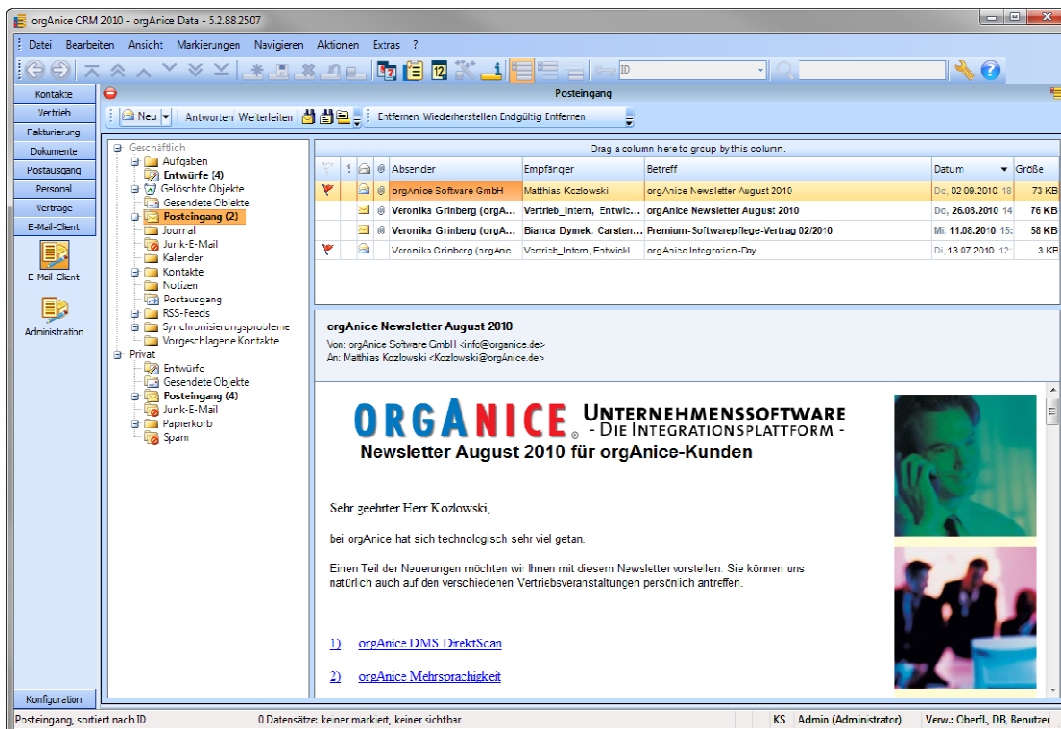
orgAnice CRM 2010 - orgAnice Data - 5.2.88.2507

Datei Bearbeiten Ansicht Markierungen Navigieren Aktionen Extras ?

ID

Kontakte
Vertrieb
Fakturierung
Dokumente
Postausgang
Personal
Verträge
E-Mail-Client
E-Mail-Client
Administration
Konfiguration

Posteingang

Neu Antworten Weiterleiten Entfernen Wiederherstellen Endgültig Entfernen

Geschäftlich
Aufgaben
Entwürfe (4)
Gelöschte Objekte
Gesendete Objekte
Posteingang (2)
Journal
Junk-E-Mail
Kalender
Kontakte
Notizen
Postausgang
RSS-Feeds
Synchronisierungsprobleme
Vorgeschlagene Kontakte
Privat
Entwürfe
Gesendete Objekte
Posteingang (4)
Junk-E-Mail
Papierkorb
Spam

Drag a column here to group by this column.

| | ! | | @ | Absender | Empfänger | Betreff | Datum | Größe |
|---|---|---|---|---|---|---|---|---|
| | | | @ | orgAnice Software GmbH | Matthias Kozlowski | orgAnice Newsletter August 2010 | Do, 02.09.2010 18 | 73 KB |
| | | | @ | Veronika Grinberg (orgA... | Vertrieb_Intern, Entwic... | orgAnice Newsletter August 2010 | Do, 26.08.2010 14 | 76 KB |
| | | | @ | Veronika Grinberg (orgA... | Bianca Dymek, Carsten... | Premium-Softwarepflege-Vertrag 02/2010 | Mi, 11.08.2010 15: | 58 KB |
| | | | | Veronika Grinberg (orgAn | Vertrieb_Intern, Entwickl | orgAnice Integration-Day | Di, 13.07.2010 12: | 3 KB |

orgAnice Newsletter August 2010
Von: orgAnice Software GmbH <info@organice.de>
An: Matthias Kozlowski <Kozlowski@orgAnice.de>

ORGANICE® UNTERNEHMENSSOFTWARE - DIE INTEGRATIONSPLATTFORM -
Newsletter August 2010 für orgAnice-Kunden

Sehr geehrter Herr Kozlowski,

bei orgAnice hat sich technologisch sehr viel getan.

Einen Teil der Neuerungen möchten wir Ihnen mit diesem Newsletter vorstellen. Sie können uns natürlich auch auf den verschiedenen Vertriebsveranstaltungen persönlich antreffen.

1) orgAnice DMS DirektScan

2) orgAnice Mehrsprachigkeit

Posteingang, sortiert nach ID    0 Datensätze: keiner markiert, keiner sichtbar    KS    Admin (Administrator)    Verw.: Oberfl., DB, Benutzer